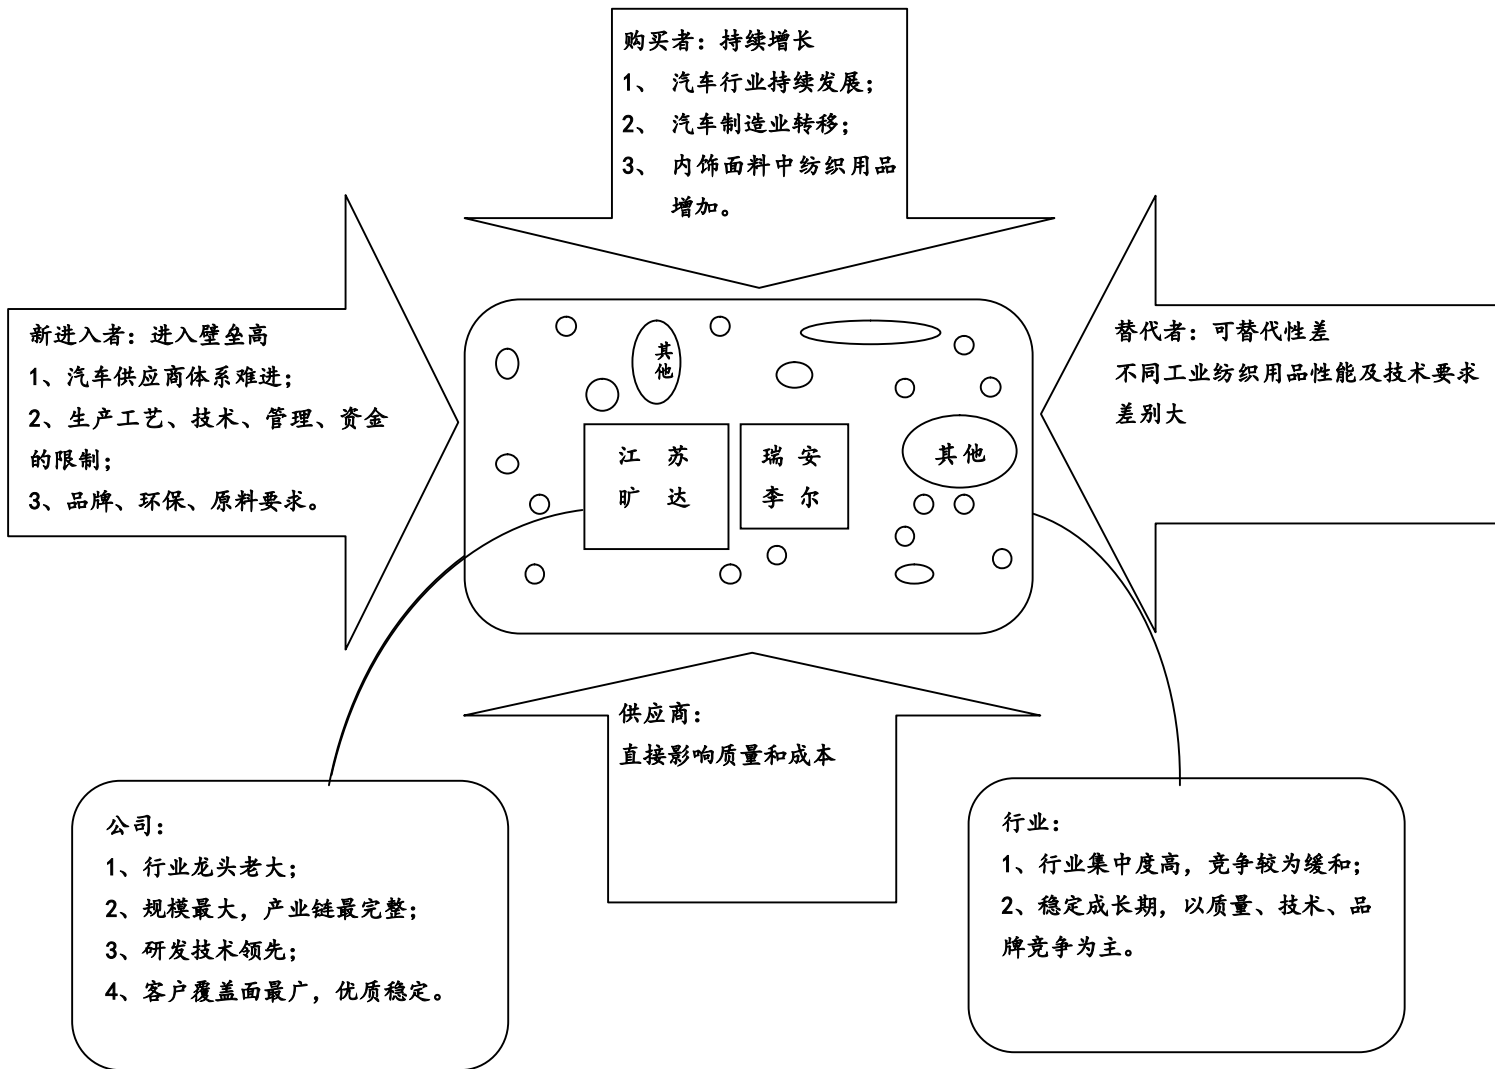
购买者：持续增长
1、 汽车行业持续发展；
2、 汽车制造业转移；
3、 内饰面料中纺织用品增加。

新进入者：进入壁垒高
1、汽车供应商体系难进；
2、生产工艺、技术、管理、资金的限制；
3、品牌、环保、原料要求。

其他

江 苏
旷 达

瑞 安
李 尔

其他

替代者：可替代性差
不同工业纺织用品性能及技术要求差别大

供应商：
直接影响质量和成本

公司：
1、行业龙头老大；
2、规模最大，产业链最完整；
3、研发技术领先；
4、客户覆盖面最广，优质稳定。

行业：
1、行业集中度高，竞争较为缓和；
2、稳定成长期，以质量、技术、品牌竞争为主。